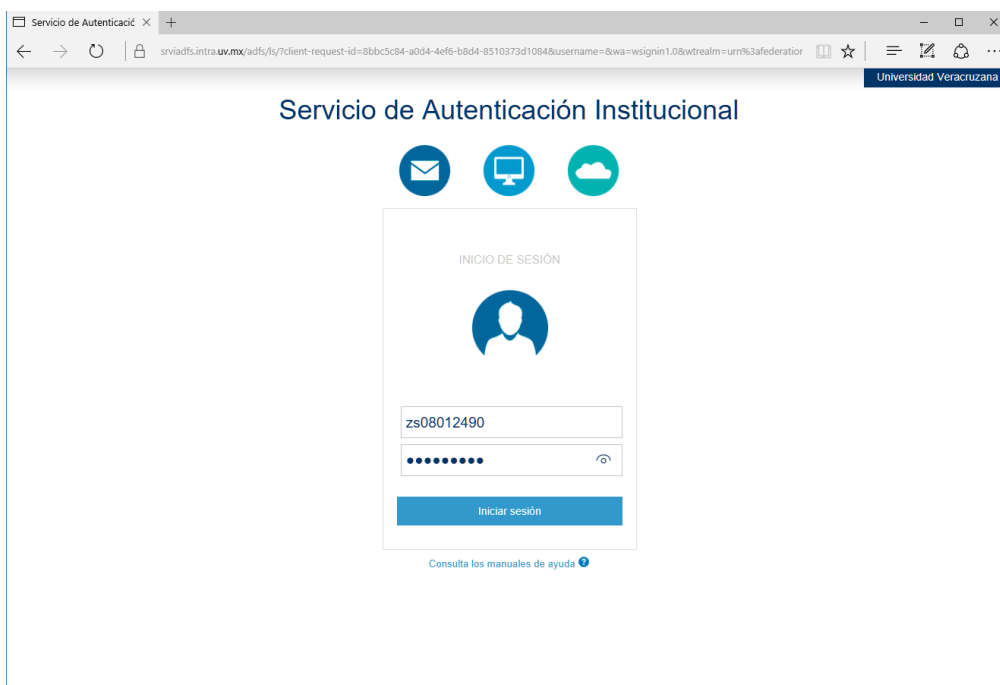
Servicio de Autenticació ×

srviadfs.intra.uv.mx/adfs/ls/?client-request-id=8bbc5c84-a0d4-4ef6-b8d4-8510373d1084&username=&wa=wsignin1.0&wtrealm=urn%3afederatior

Universidad Veracruzana

Servicio de Autenticación Institucional

INICIO DE SESIÓN

zs08012490

•••••••••

Iniciar sesión

Consulta los manuales de ayuda